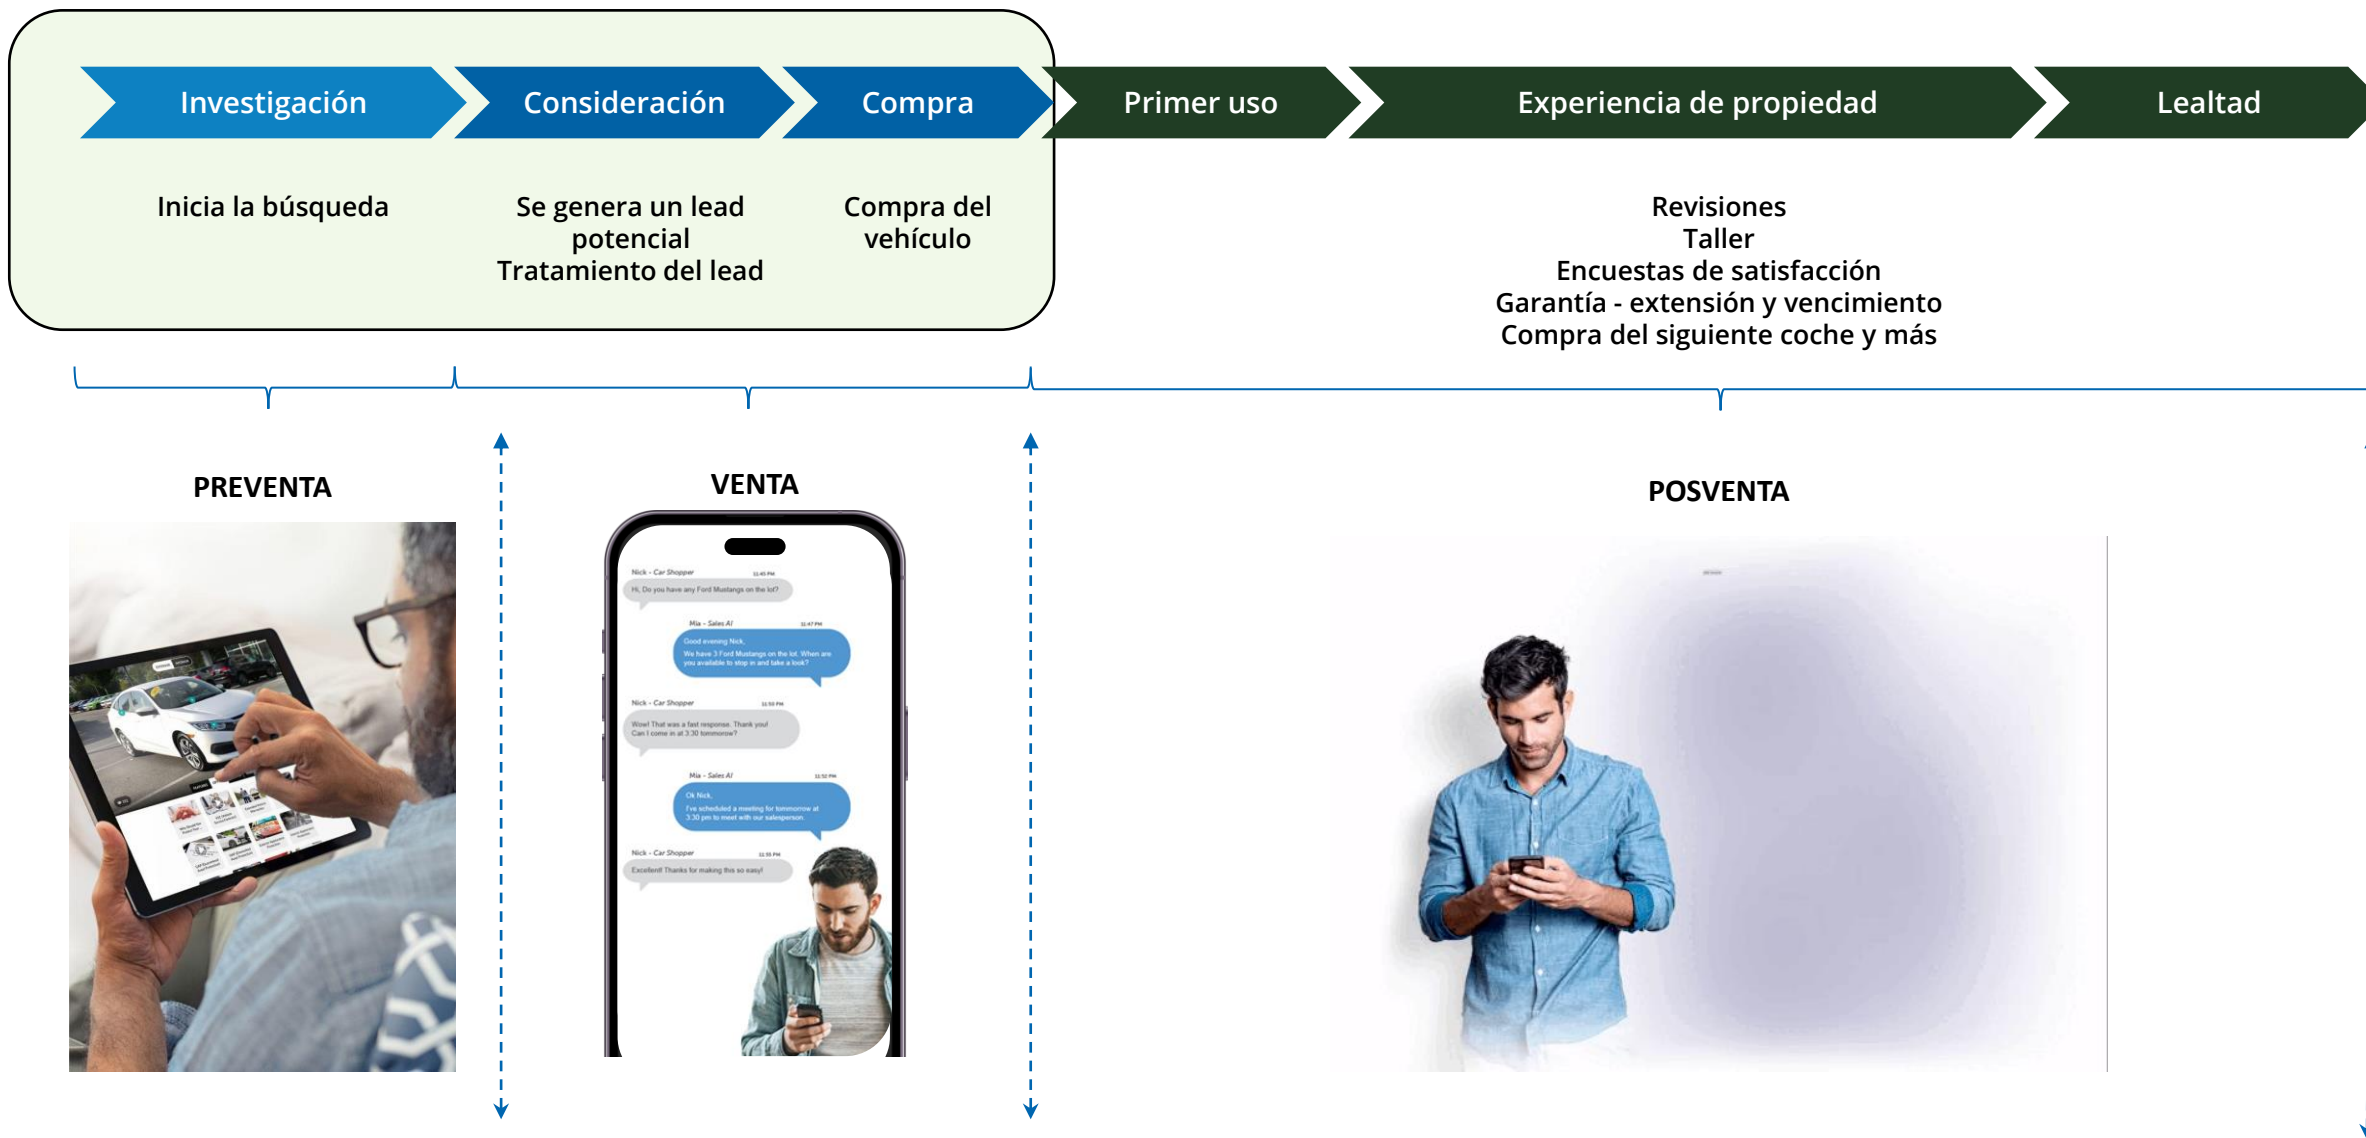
Investigación

Consideración

Compra

Primer uso

Experiencia de propiedad

Lealtad

Inicia la búsqueda

Se genera un lead potencial
Tratamiento del lead

Compra del vehículo

Revisiones
Taller
Encuestas de satisfacción
Garantía - extensión y vencimiento
Compra del siguiente coche y más

PREVENTA

VENTA

POSVENTA

Nick - Car Shopper
Hi, Do you have any Ford Mustangs on the lot?

Mia - Sales AI
Good evening Nick,
We have 3 Ford Mustangs on the lot. When are you available to stop in and take a look?

Nick - Car Shopper
Wow! That was a fast response. Thank you! Can I come in at 3:30 tomorrow?

Mia - Sales AI
Ok Nick,
I've scheduled a meeting for tommorrow at 3:30 pm to meet with our salesperson.

Nick - Car Shopper
Excellent! Thanks for making this so easy!